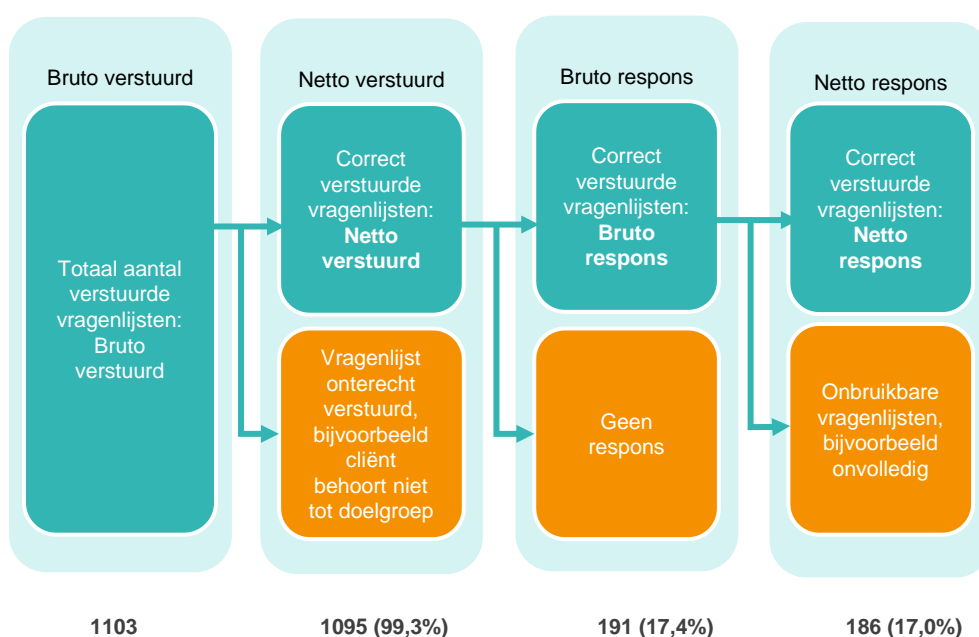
Bruto verstuurd

Totaal aantal verstuurde vragenlijsten: Bruto verstuurd

Netto verstuurd

Correct verstuurde vragenlijsten: **Netto verstuurd**

Vragenlijst onterecht verstuurd, bijvoorbeeld cliënt behoort niet tot doelgroep

Bruto respons

Correct verstuurde vragenlijsten: **Bruto respons**

Geen respons

Netto respons

Correct verstuurde vragenlijsten: **Netto respons**

Onbruikbare vragenlijsten, bijvoorbeeld onvolledig

**1103**

**1095 (99,3%)**

**191 (17,4%)**

**186 (17,0%)**